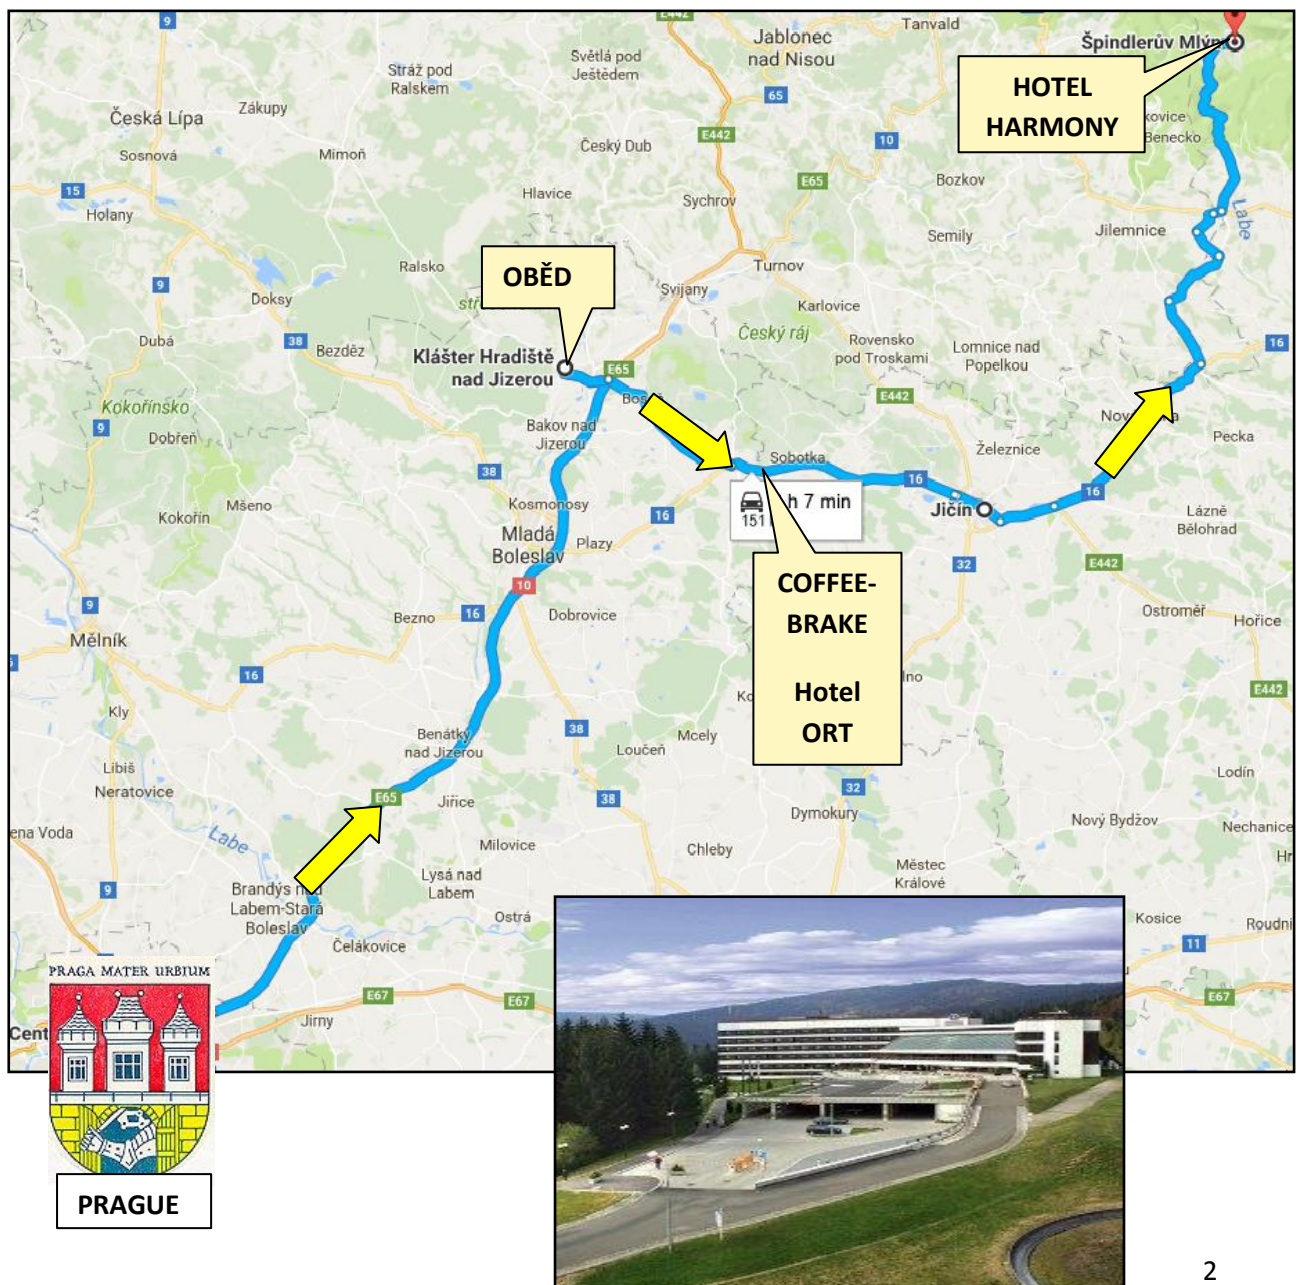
HOTEL HARMONY

OBĚD

COFFEE-BRAKE

Hotel ORT

PRAGA MATER URBIUM

PRAGUE

Špindlerův Mlýn
Tanvald
Jablonec nad Nisou
Světlá pod Ještědem
Stráž pod Ralskem
Česká Lípa
Zákupy
Sosnová
Mimoň
Český Dub
Hlavice
Sychrov
Bozkov
Semily
Jilemnice
Holany
Ralsko
Doksy
Svijany
Turnov
Karlovice
Český ráj
Rovensko pod Troskami
Lomnice nad Popelkou
Dubá
Bezděz
Klášter Hradiště nad Jizerou
Kokořínsko
Dobřeň
Bakov nad Jizerou
Sobotka
Železnice
Pecka
Kokořín
Mšeno
Kosmonosy
Mladá Boleslav
Plazy
h 7 min
151
Jičín
Lázně Bělohrad
Dobrovice
Ostroměř
Hořice
Mělník
Bezno
Kly
Libiš
Neratovice
Benátky nad Jizerou
Mcely
Loučeň
Lodín
Jiřice
Dymokury
Nový Bydžov
Nechanice
Labe
Milovice
Chleby
Městec Králové
Brandýs nad Labem-Stará Boleslav
Lysá nad Labem
Ostrá
Čelákovice
Kosice
Roudni
Jirny
Cent
Labe

2